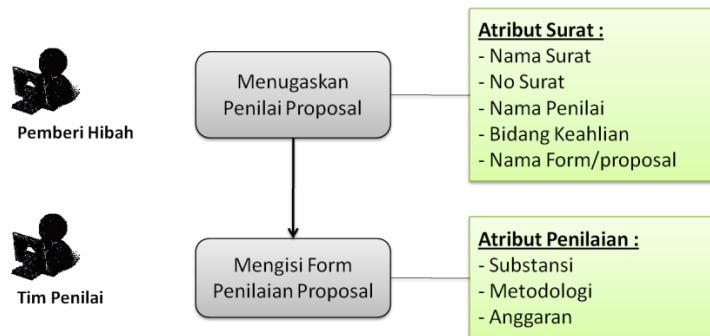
Pemberi Hibah

Menugaskan Penilai Proposal

Atribut Surat :
- Nama Surat
- No Surat
- Nama Penilai
- Bidang Keahlian
- Nama Form/proposal

Tim Penilai

Mengisi Form Penilaian Proposal

Atribut Penilaian :
- Substansi
- Metodologi
- Anggaran